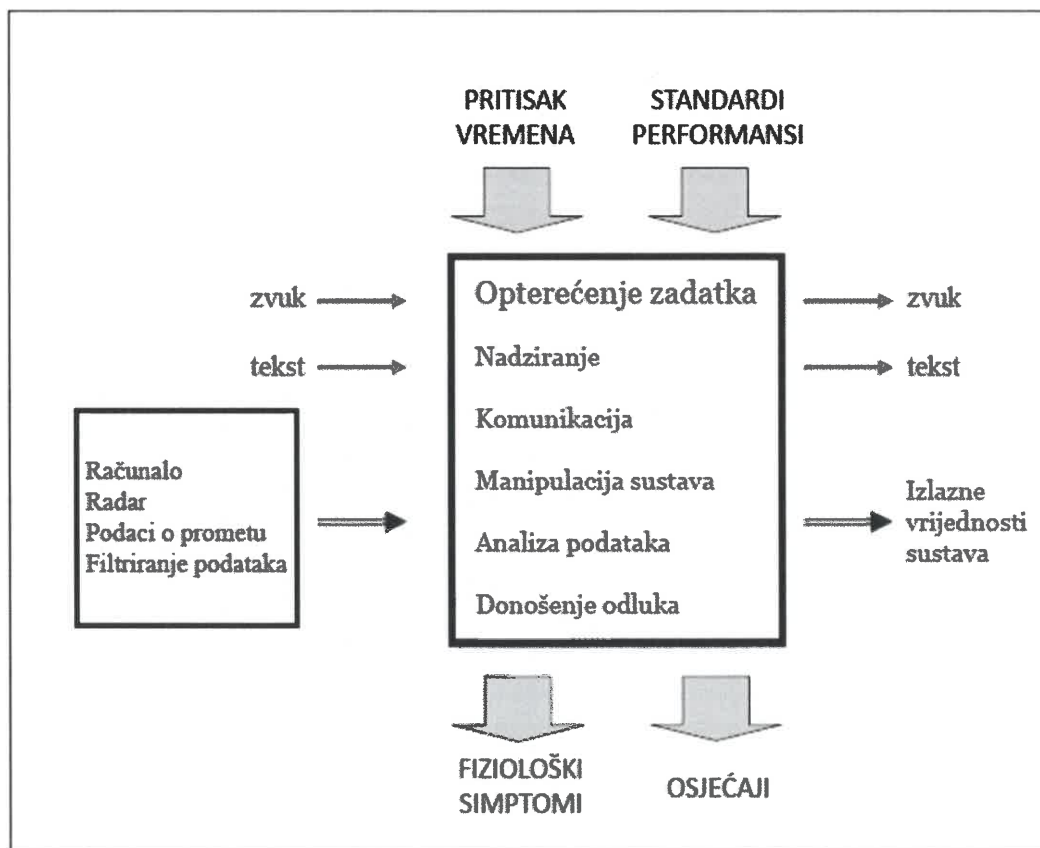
PRITISAK VREMENA

STANDARDI PERFORMANSI

zvuk

tekst

Računalo
Radar
Podaci o prometu
Filtriranje podataka

Opterećenje zadatka

Nadziranje

Komunikacija

Manipulacija sustava

Analiza podataka

Donošenje odluka

zvuk

tekst

Izlazne vrijednosti sustava

FIZIOLOŠKI SIMPTOMI

OSJEĆAJI